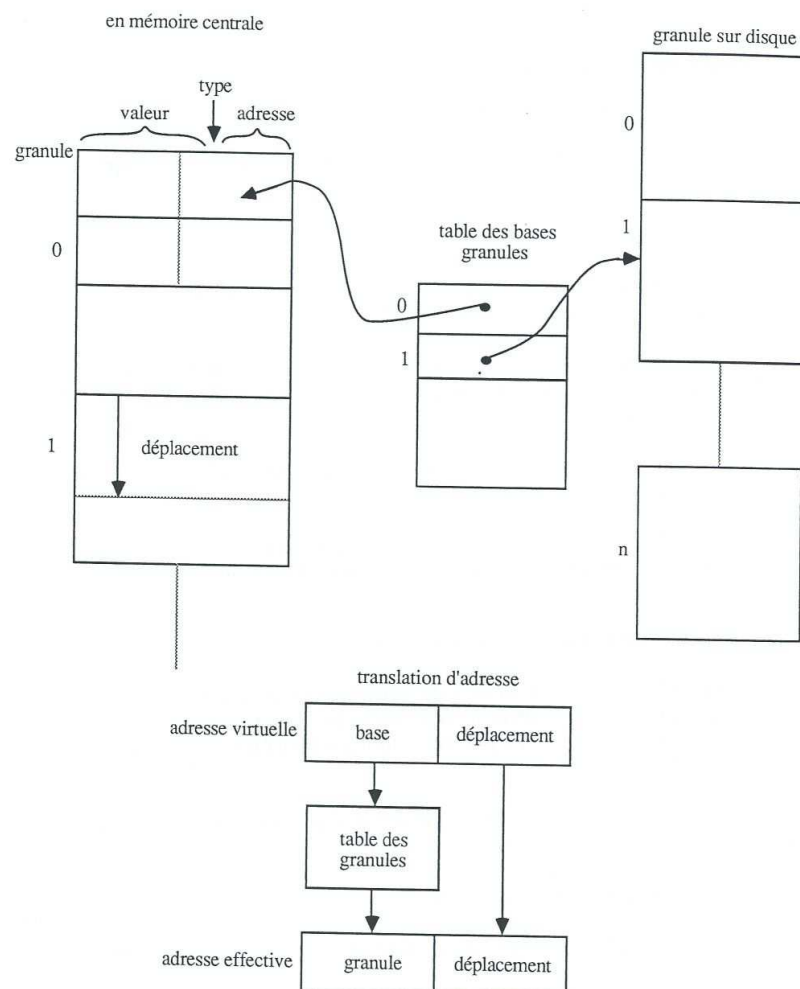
en mémoire centrale

type

valeur

adresse

granule

0

1

déplacement

table des bases granules

0

1

granule sur disque

0

1

n

translation d'adresse

adresse virtuelle

base

déplacement

table des granules

adresse effective

granule

déplacement